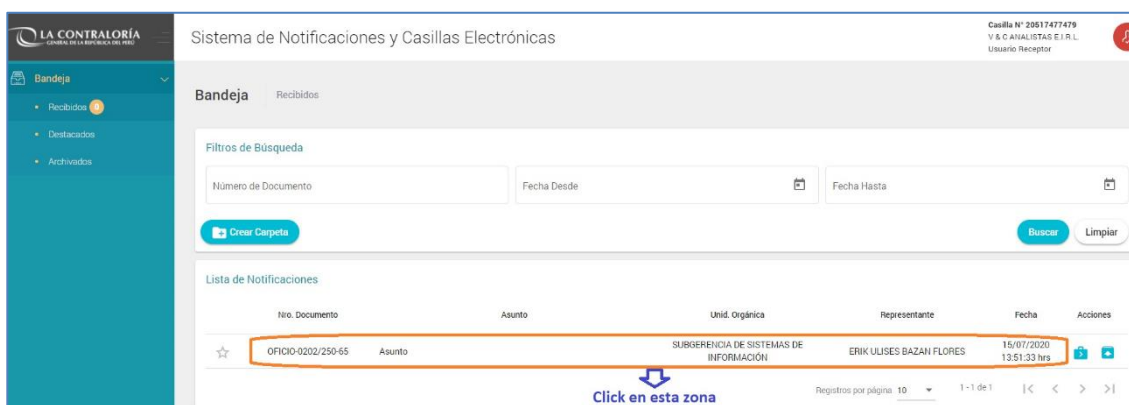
LA CONTRALORÍA
GENERAL DE LA REPÚBLICA DEL PERÚ

Sistema de Notificaciones y Casillas Electrónicas

Casilla N° 20517477479
V & C ANALISTAS E.I.R.L.
Usuario Receptor

Bandeja
• Recibidos 0
• Destacados
• Archivados

Bandeja Recibidos

Filtros de Búsqueda

Número de Documento
Fecha Desde
Fecha Hasta

Crear Carpeta
Buscar
Limpiar

Lista de Notificaciones

| | Nro. Documento | Asunto | Unid. Orgánica | Representante | Fecha | Acciones |
|---|---|---|---|---|---|---|
| ☆ | OFICIO-0202/250-65 | Asunto | SUBGERENCIA DE SISTEMAS DE INFORMACIÓN | ERIK ULISES BAZAN FLORES | 15/07/2020 13:51:33 hrs | |

Click en esta zona

Registros por página 10 1 - 1 de 1